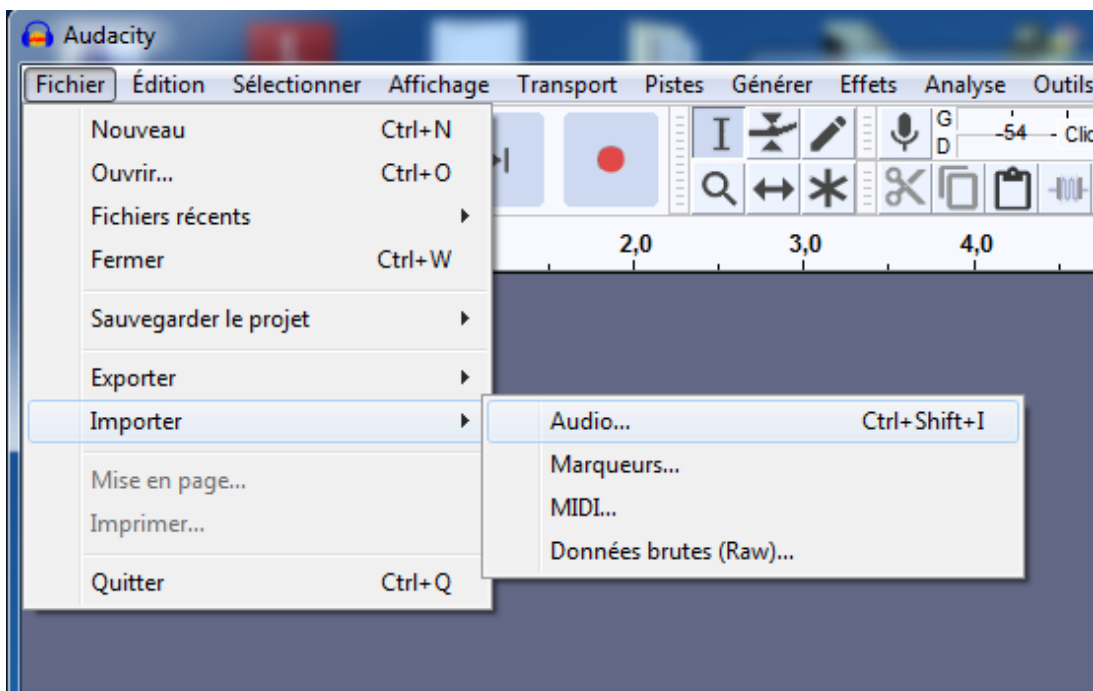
Audacity

Fichier Édition Sélectionner Affichage Transport Pistes Générer Effets Analyse Outils

Nouveau Ctrl+N
Ouvrir... Ctrl+O
Fichiers récents
Fermer Ctrl+W

Sauvegarder le projet

Exporter
Importer

Mise en page...
Imprimer...

Quitter Ctrl+Q

Audio... Ctrl+Shift+I
Marqueurs...
MIDI...
Données brutes (Raw)...

G
D
-54
Clic

2,0
3,0
4,0